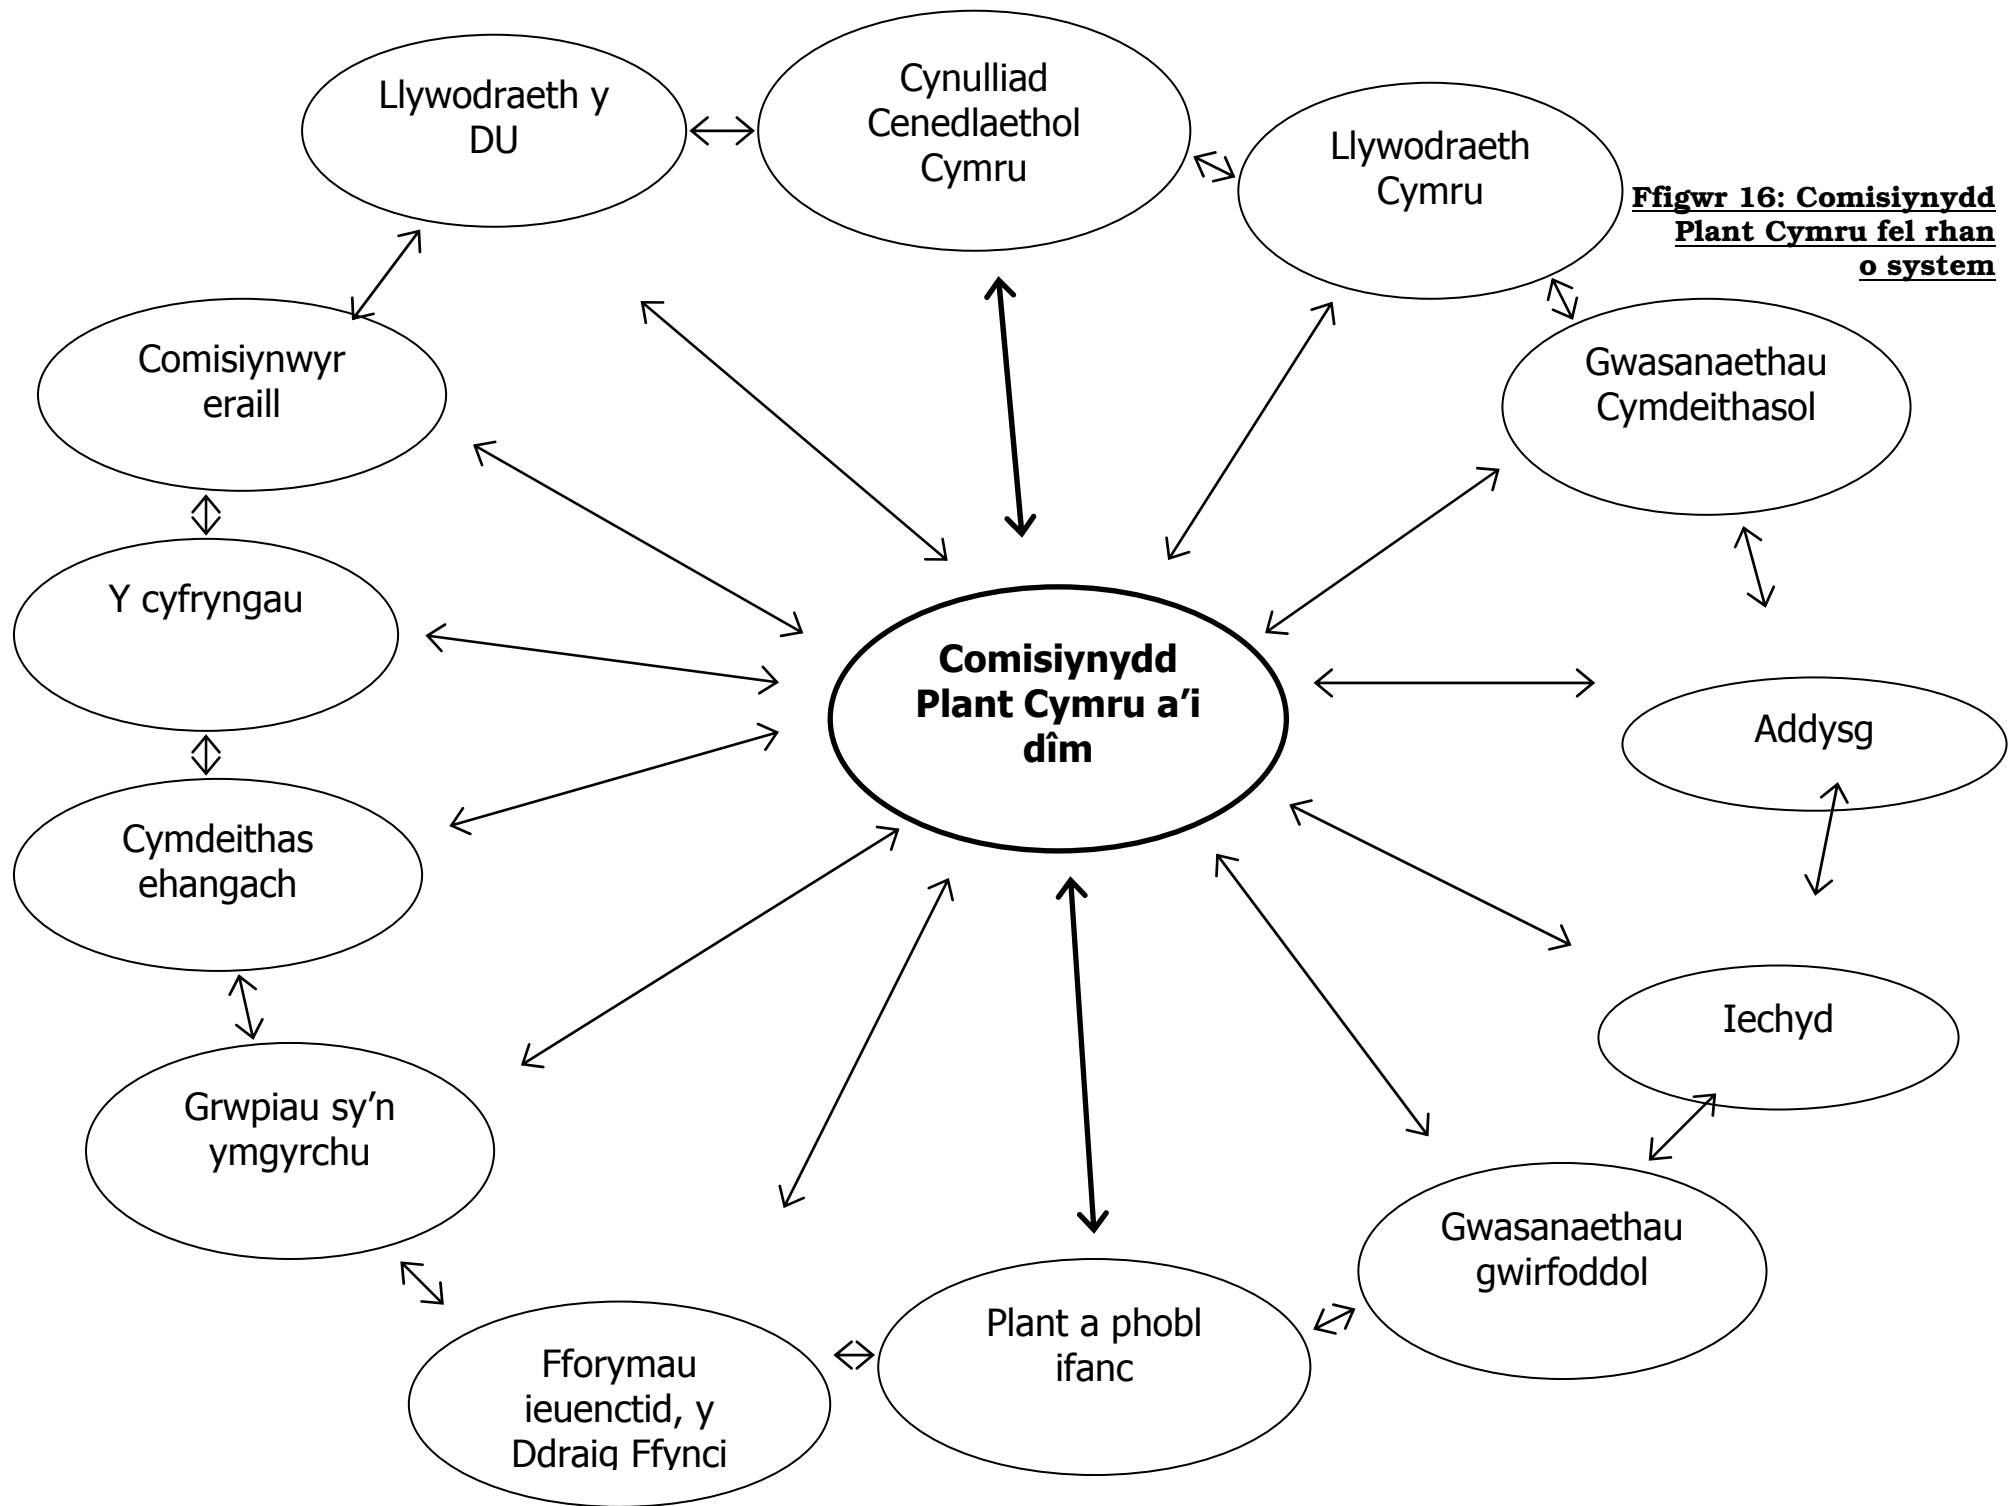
Llywodraeth y DU

Cynulliad Cenedlaethol Cymru

Llywodraeth Cymru

Ffigwr 16: Comisiynydd Plant Cymru fel rhan o system

Comisiynwyr eraill

Gwasanaethau Cymdeithasol

Y cyfryngau

**Comisiynydd Plant Cymru a'i dîm**

Addysg

Cymdeithas ehangach

Iechyd

Grwpiau sy'n ymgyrchu

Gwasanaethau gwirfoddol

Plant a phobl ifanc

Fforymau ieuenctid, y Ddraig Ffynci